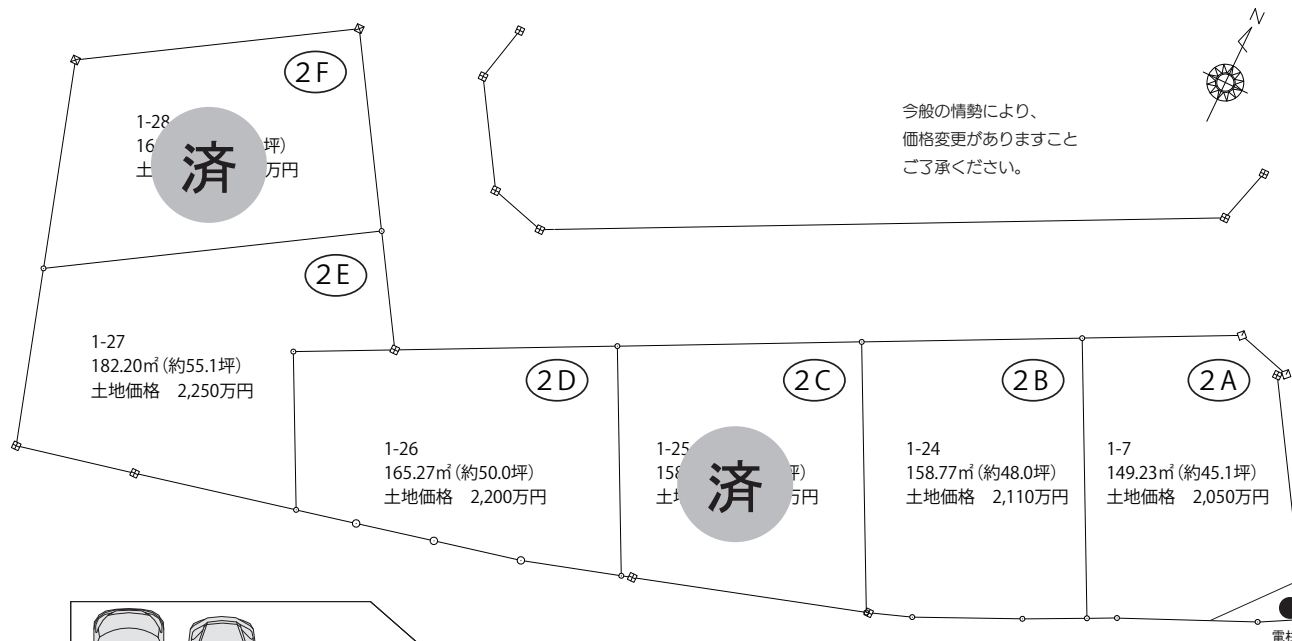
N

2F

1-28
16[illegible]坪)
土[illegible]万円

済

今般の情勢により、
価格変更がありますこと
ご了承ください。

2E

1-27
182.20㎡(約55.1坪)
土地価格　2,250万円

2D

1-26
165.27㎡(約50.0坪)
土地価格　2,200万円

2C

1-25
158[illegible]坪)
土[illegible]万円

済

2B

1-24
158.77㎡(約48.0坪)
土地価格　2,110万円

2A

1-7
149.23㎡(約45.1坪)
土地価格　2,050万円

電柱